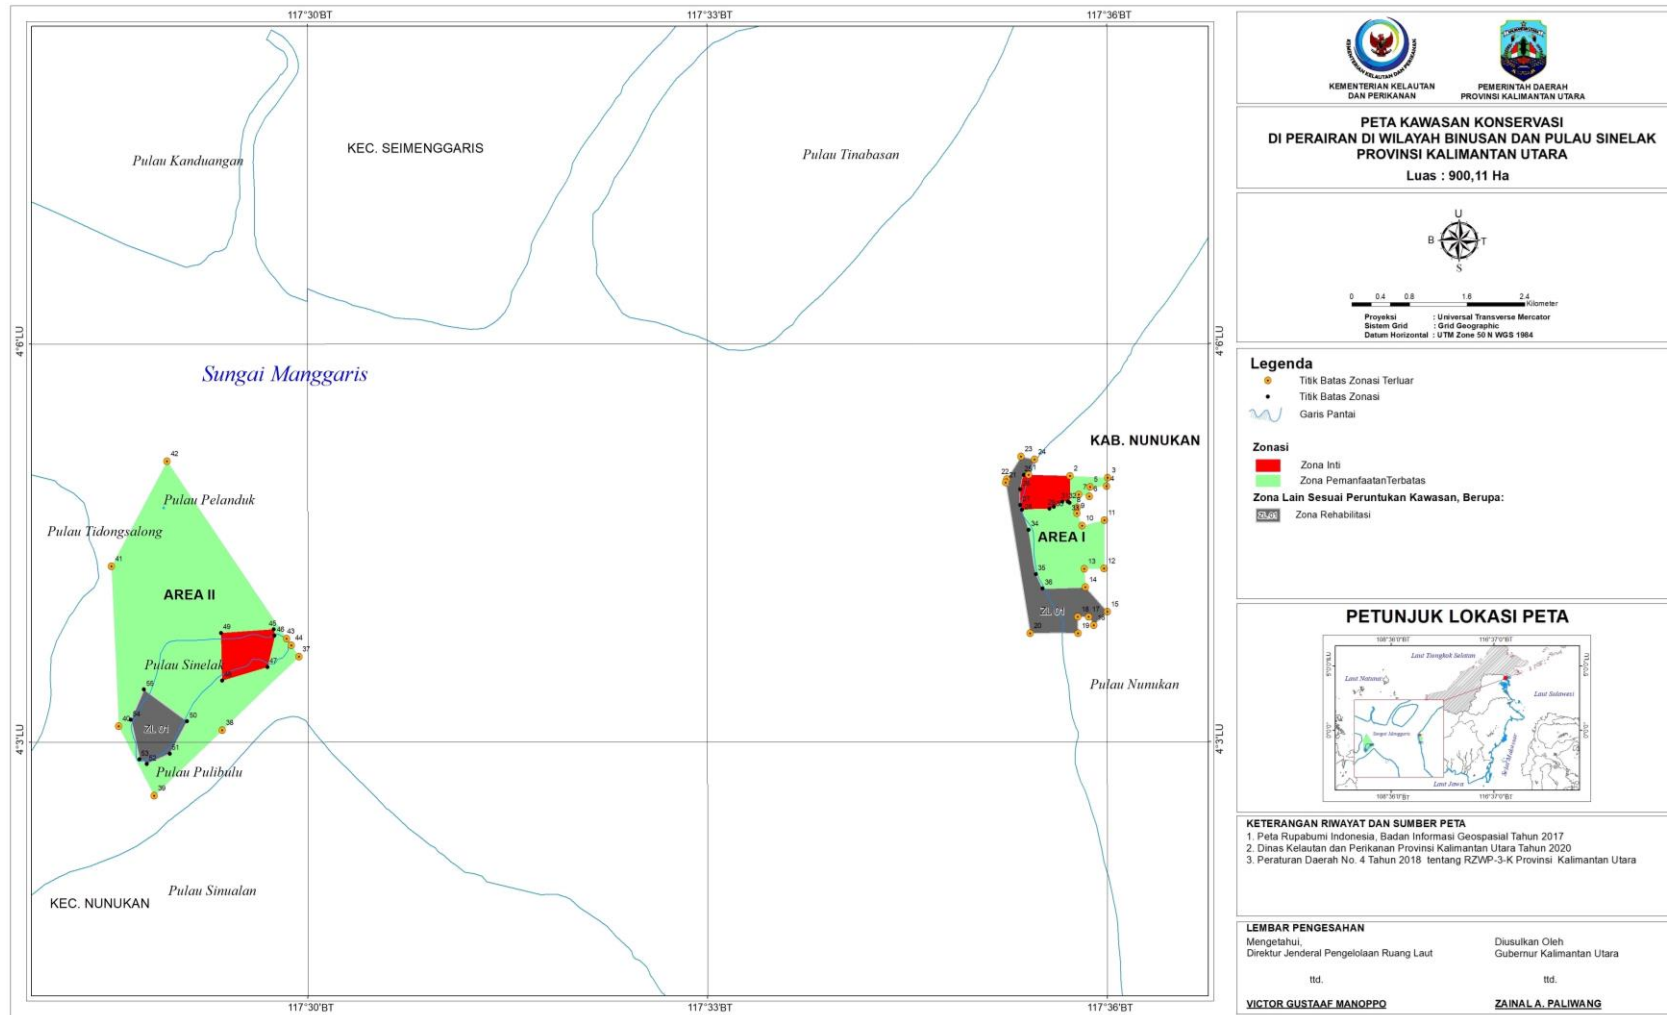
117°30'BT
117°33'BT
117°36'BT

4°6'LU
4°3'LU

Pulau Kanduangan
KEC. SEIMENGGARIS
Pulau Tinabasan
Sungai Manggaris
KAB. NUNUKAN
Pulau Pelanduk
Pulau Tidongsalong
AREA II
AREA I
Pulau Sinelak
Pulau Pulibulu
Pulau Nunukan
Pulau Sinualan
KEC. NUNUKAN
ZR. 01
ZR. 01

42
41
49
45
46
43
44
37
48
47
55
40
50
38
53
52
51
39
23
24
22
21
2
3
4
5
6
7
8
9
10
11
34
12
13
35
14
36
15
18
17
19
20

KEMENTERIAN KELAUTAN DAN PERIKANAN
PEMERINTAH DAERAH PROVINSI KALIMANTAN UTARA

PETA KAWASAN KONSERVASI
DI PERAIRAN DI WILAYAH BINUSAN DAN PULAU SINELAK
PROVINSI KALIMANTAN UTARA
Luas : 900,11 Ha

U
B
T
S

0 0.4 0.8 1.6 2.4 Kilometer

Proyeksi : Universal Transverse Mercator
Sistem Grid : Grid Geographic
Datum Horizontal : UTM Zone 50 N WGS 1984

Legenda
Titik Batas Zonasi Terluar
Titik Batas Zonasi
Garis Pantai
Zonasi
Zona Inti
Zona PemanfaatanTerbatas
Zona Lain Sesuai Peruntukan Kawasan, Berupa:
ZR.01 Zona Rehabilitasi

PETUNJUK LOKASI PETA
108°30'0"BT
117°37'0"BT
Laut Tiongkok Selatan
Laut Natuna
Laut Sulawesi
Selat Makassar
Laut Jawa
Sungai Manggaris

KETERANGAN RIWAYAT DAN SUMBER PETA
1. Peta Rupabumi Indonesia, Badan Informasi Geospasial Tahun 2017
2. Dinas Kelautan dan Perikanan Provinsi Kalimantan Utara Tahun 2020
3. Peraturan Daerah No. 4 Tahun 2018 tentang RZWP-3-K Provinsi Kalimantan Utara

LEMBAR PENGESAHAN
Mengetahui,
Direktur Jenderal Pengelolaan Ruang Laut
ttd.
VICTOR GUSTAAF MANOPPO

Diusulkan Oleh
Gubernur Kalimantan Utara
ttd.
ZAINAL A. PALIWANG